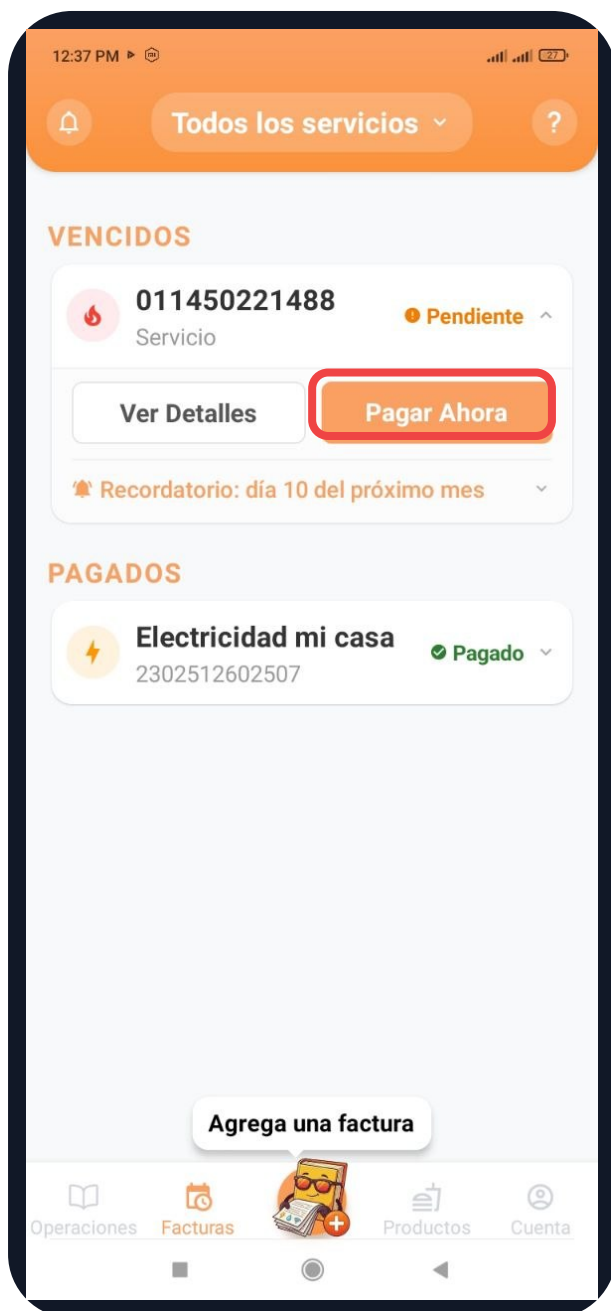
12:37 PM

27

Todos los servicios

?

VENCIDOS

011450221488
Servicio

Pendiente

Ver Detalles

Pagar Ahora

Recordatorio: día 10 del próximo mes

PAGADOS

Electricidad mi casa
2302512602507

Pagado

Agrega una factura

Operaciones
Facturas
Productos
Cuenta